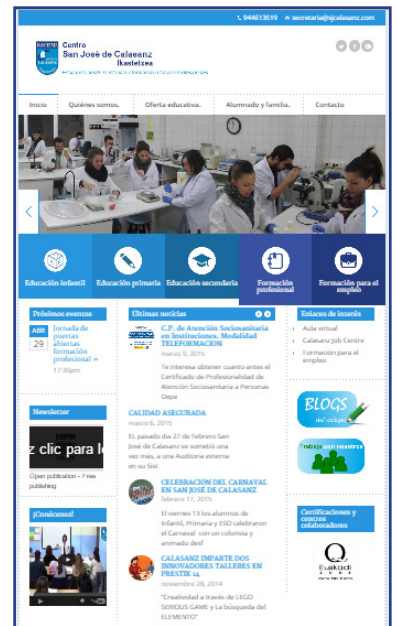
944613519 secretaria@sjcalasanz.com

Centro
San José de Calasanz
Ikastetxea

Inicio | Quiénes somos. | Oferta educativa. | Alumnado y familia. | Contacto

Educación infantil | Educación primaria | Educación secundaria | Formación profesional | Formación para el empleo

Próximos eventos

ABR 29 Jornada de puertas abiertas formación profesional » 17:30pm

Newsletter

z clic para le

Open publication - Free publishing

¡Conócenos!

Ultimas noticias

C.P. de Atención Sociosanitaria en Instituciones. Modalidad TELEFORMACION
marzo 9, 2015
Te interesa obtener cuanto antes el Certificado de Profesionalidad de Atención Sociosanitaria a Personas Depe

CALIDAD ASEGURADA
marzo 6, 2015
El pasado día 27 de Febrero San José de Calasanz se sometió una vez más, a una Auditoria externa en su Sist

CELEBRACIÓN DEL CARNAVAL EN SAN JOSÉ DE CALASANZ
febrero 17, 2015
El viernes 13 los alumnos de Infantil, Primaria y ESO celebraron el Carnaval con un colorista y animado desf

CALASANZ IMPARTE DOS INNOVADORES TALLERES EN PRESTIK 14
noviembre 28, 2014
"Creatividad a través de LEGO SERIOUS GAME y La búsqueda del ELEMENTO"

Enlaces de interés

Aula virtual
Calasanz Job Centre
Formación para el empleo

BLOGS del colegio

Trabaja con nosotros

Certificaciones y centros colaboradores

Euskalit